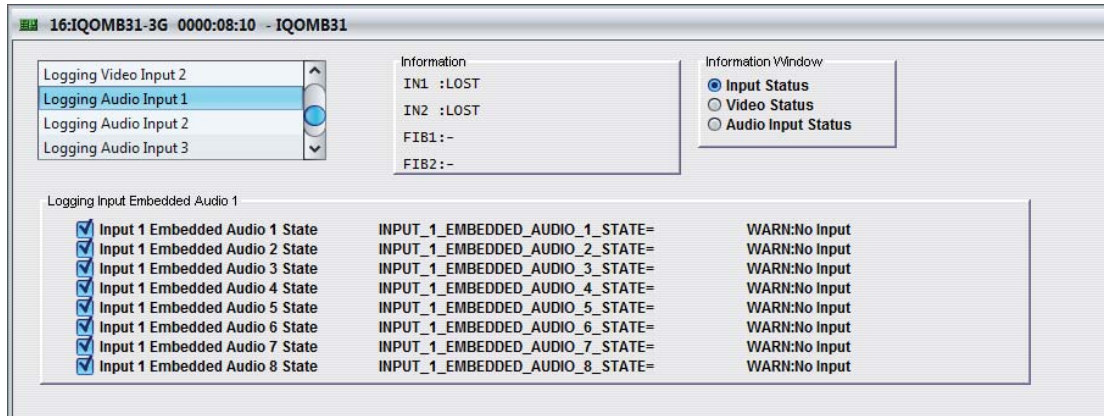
16:IQOMB31-3G 0000:08:10 - IQOMB31

Logging Video Input 2
Logging Audio Input 1
Logging Audio Input 2
Logging Audio Input 3

Information
IN1 :LOST
IN2 :LOST
FIB1:-
FIB2:-

Information Window
Input Status
Video Status
Audio Input Status

Logging Input Embedded Audio 1

| | | |
|---|---|---|
| Input 1 Embedded Audio 1 State | INPUT_1_EMBEDDED_AUDIO_1_STATE= | WARN:No Input |
| Input 1 Embedded Audio 2 State | INPUT_1_EMBEDDED_AUDIO_2_STATE= | WARN:No Input |
| Input 1 Embedded Audio 3 State | INPUT_1_EMBEDDED_AUDIO_3_STATE= | WARN:No Input |
| Input 1 Embedded Audio 4 State | INPUT_1_EMBEDDED_AUDIO_4_STATE= | WARN:No Input |
| Input 1 Embedded Audio 5 State | INPUT_1_EMBEDDED_AUDIO_5_STATE= | WARN:No Input |
| Input 1 Embedded Audio 6 State | INPUT_1_EMBEDDED_AUDIO_6_STATE= | WARN:No Input |
| Input 1 Embedded Audio 7 State | INPUT_1_EMBEDDED_AUDIO_7_STATE= | WARN:No Input |
| Input 1 Embedded Audio 8 State | INPUT_1_EMBEDDED_AUDIO_8_STATE= | WARN:No Input |